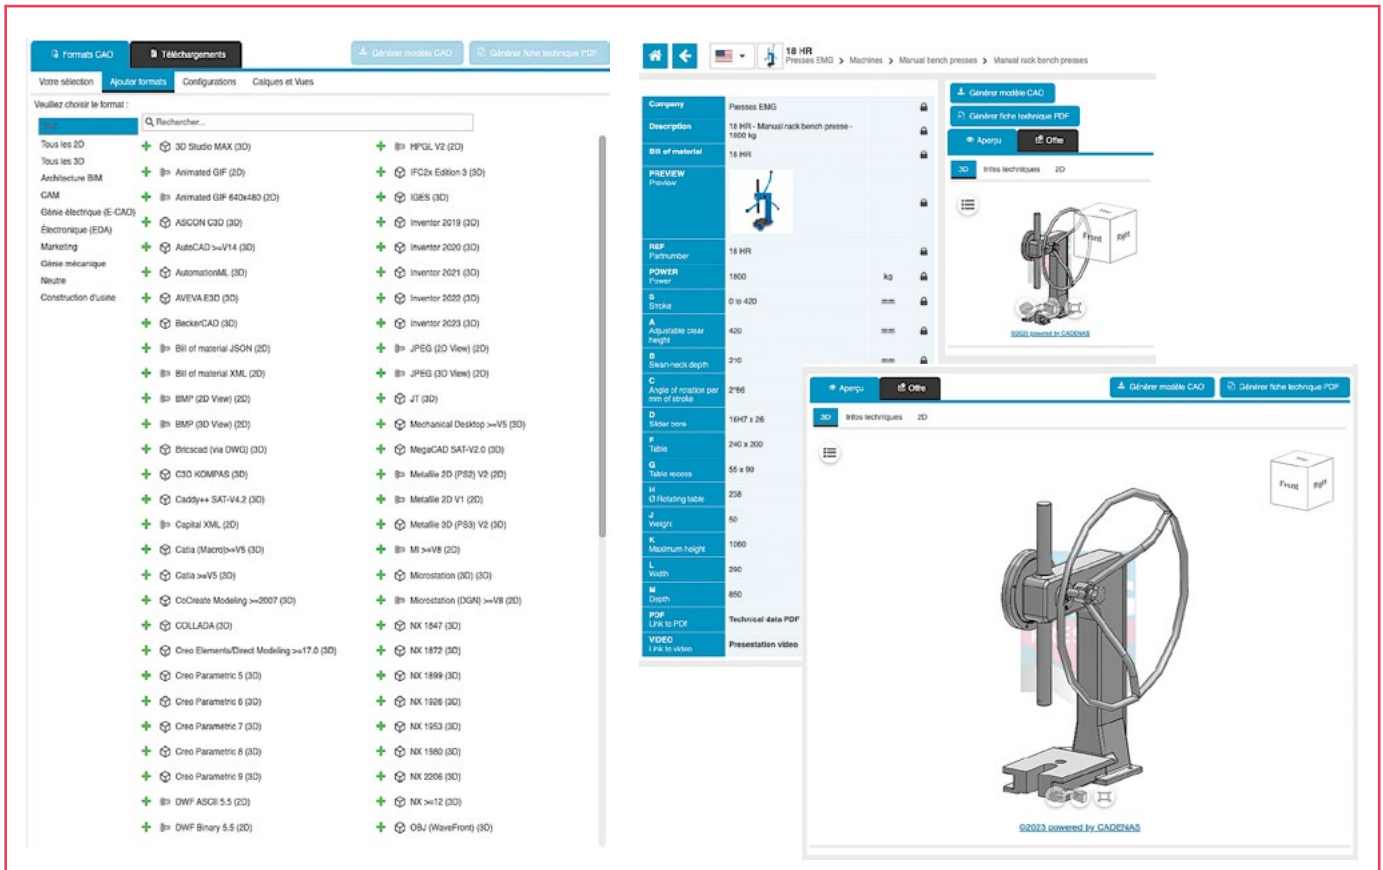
Formats CAO | Téléchargements | Générer modèle CAO | Générer fiche technique PDF

Votre sélection | Ajouter formats | Configurations | Calques et Vues

Veuillez choisir le format :

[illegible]
Tous les 2D
Tous les 3D
Architecture BIM
CAM
Génie électrique (E-CAO)
Électronique (EDA)
Marketing
Génie mécanique
Neutre
Construction d'usine

Rechercher...

3D Studio MAX (3D)
Animated GIF (2D)
Animated GIF 640x480 (2D)
ASCON C3D (3D)
AutoCAD >=V14 (3D)
AutomationML (3D)
AVEVA E3D (3D)
BeckerCAD (3D)
Bill of material JSON (2D)
Bill of material XML (2D)
BMP (2D View) (2D)
BMP (3D View) (2D)
Bricscad (via DWG) (3D)
C3D KOMPAS (3D)
Caddy++ SAT-V4.2 (3D)
Capital XML (2D)
Catia (Macro)>=V5 (3D)
Catia >=V5 (3D)
CoCreate Modeling >=2007 (3D)
COLLADA (3D)
Creo Elements/Direct Modeling >=17.0 (3D)
Creo Parametric 5 (3D)
Creo Parametric 6 (3D)
Creo Parametric 7 (3D)
Creo Parametric 8 (3D)
Creo Parametric 9 (3D)
DWF ASCII 5.5 (2D)
DWF Binary 5.5 (2D)

HPGL V2 (2D)
IFC2x Edition 3 (3D)
IGES (3D)
Inventor 2019 (3D)
Inventor 2020 (3D)
Inventor 2021 (3D)
Inventor 2022 (3D)
Inventor 2023 (3D)
JPEG (2D View) (2D)
JPEG (3D View) (2D)
JT (3D)
Mechanical Desktop >=V5 (3D)
MegaCAD SAT-V2.0 (3D)
Metafile 2D (PS2) V2 (2D)
Metafile 2D V1 (2D)
Metafile 3D (PS3) V2 (3D)
MI >=V8 (2D)
Microstation (3D) (3D)
Microstation (DGN) >=V8 (2D)
NX 1847 (3D)
NX 1872 (3D)
NX 1899 (3D)
NX 1926 (3D)
NX 1953 (3D)
NX 1980 (3D)
NX 2206 (3D)
NX >=12 (3D)
OBJ (WaveFront) (3D)

18 HR
Presses EMG > Machines > Manual bench presses > Manual rack bench presses

| | | |
|---|---|---|
| Company | Presses EMG | |
| Description | 18 HR - Manual rack bench presse - 1800 kg | |
| Bill of material | 18 HR | |
| PREVIEW Preview | | |
| REF Partnumber | 18 HR | |
| POWER Power | 1800 | kg |
| S Stroke | 0 to 420 | mm |
| A Adjustable clear height | 420 | mm |
| B Swan-neck depth | 210 | mm |
| C Angle of rotation per mm of stroke | 2°86 | |
| D Slider bore | 16H7 x 26 | |
| F Table | 240 x 200 | |
| G Table recess | 55 x 90 | |
| H Ø Rotating table | 238 | |
| J Weight | 50 | |
| K Maximum height | 1060 | |
| L Width | 290 | |
| M Depth | 850 | |
| PDF Link to PDF | Technical data PDF | |
| VIDEO Link to video | Presentation video | |

Générer modèle CAO
Générer fiche technique PDF
Aperçu | Offre
3D | Infos techniques | 2D
Front | Right
©2023 powered by CADENAS

Aperçu | Offre | Générer modèle CAO | Générer fiche technique PDF
3D | Infos techniques | 2D
Front | Right
©2023 powered by CADENAS